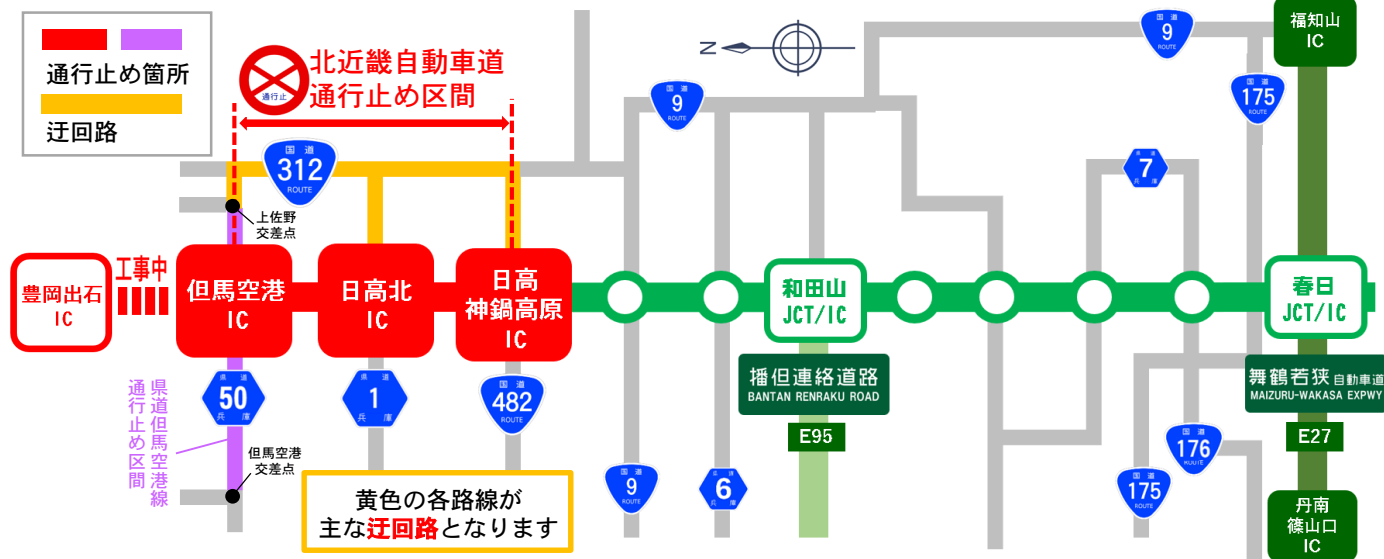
通行止め箇所

迂回路

N

北近畿自動車道
通行止め区間

通行止

国道 312 ROUTE

上佐野
交差点

工事中

豊岡出石
IC

但馬空港
IC

日高北
IC

日高
神鍋高原
IC

県道 50 兵庫

県道 1 兵庫

国道 482 ROUTE

県道但馬空港線
通行止め区間

但馬空港
交差点

黄色の各路線が
主な迂回路となります

国道 9 ROUTE

国道 9 ROUTE

県道 6 兵庫

和田山
JCT/IC

播但連絡道路
BANTAN RENRAKU ROAD

E95

国道 9 ROUTE

国道 175 ROUTE

県道 7 兵庫

国道 176 ROUTE

国道 175 ROUTE

福知山
IC

春日
JCT/IC

舞鶴若狭自動車道
MAIZURU-WAKASA EXPWY

E27

丹南
篠山口
IC